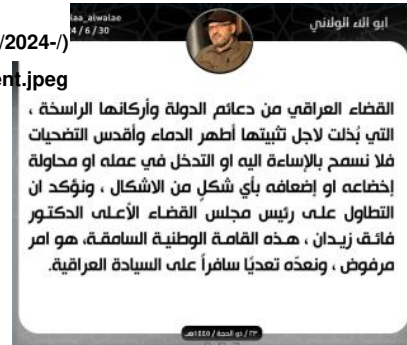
/2024-/)
laa_alwalae
4 / 6 / 30
nt.jpeg

ابو الاء الولائي

القضاء العراقي من دعائم الدولة وأركانها الراسخة ، التي بُذلت لاجل تثبيتها أطهر الدماء وأقدس التضحيات فلا نسمح بالإساءة اليه او التدخل في عمله او محاولة إخضاعه او إضعافه بأي شكلٍ من الاشكال ، ونؤكد ان التطاول على رئيس مجلس القضاء الأعلى الدكتور فائق زيدان ، هذه القامة الوطنية السامقة، هو امر مرفوض ، ونعدّه تعديًا سافراً على السيادة العراقية.

٢٣ / ذو الحجة / ١٤٤٥هـ